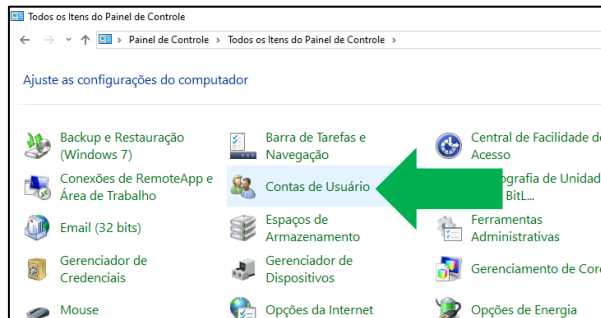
Todos os Itens do Painel de Controle

Painel de Controle › Todos os Itens do Painel de Controle ›

Ajuste as configurações do computador

Backup e Restauração (Windows 7)

Barra de Tarefas e Navegação

Central de Facilidade de Acesso

Conexões de RemoteApp e Área de Trabalho

Contas de Usuário

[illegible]ografia de Unidad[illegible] BitL...

Email (32 bits)

Espaços de Armazenamento

Ferramentas Administrativas

Gerenciador de Credenciais

Gerenciador de Dispositivos

Gerenciamento de Cor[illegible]

Mouse

Opções da Internet

Opções de Energia